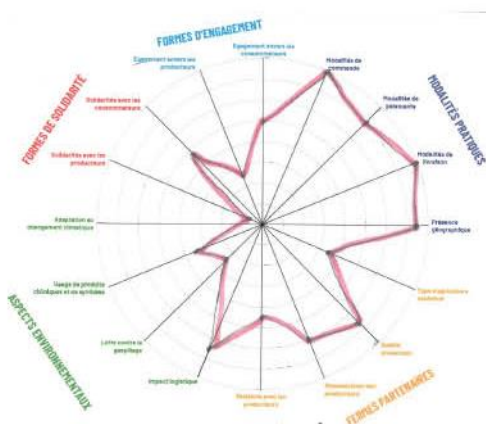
FORMES D'ENGAGEMENT

Engagement envers les producteurs

Engagement envers les consommateurs

MODALITÉS PRATIQUES

Modalités de commande

Modalités de paiement

Modalités de livraison

Présence géographique

FERMES PARTENAIRES

Type d'agriculture soutenue

Gestion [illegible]

Rémunération des producteurs

Relations avec les producteurs

ASPECTS ENVIRONNEMENTAUX

Impact logistique

Lutte contre le gaspillage

Usage de produits chimiques et de synthèse

Adaptation au changement climatique

FORMES DE SOLIDARITÉ

Solidarité avec les producteurs

Solidarité avec les consommateurs